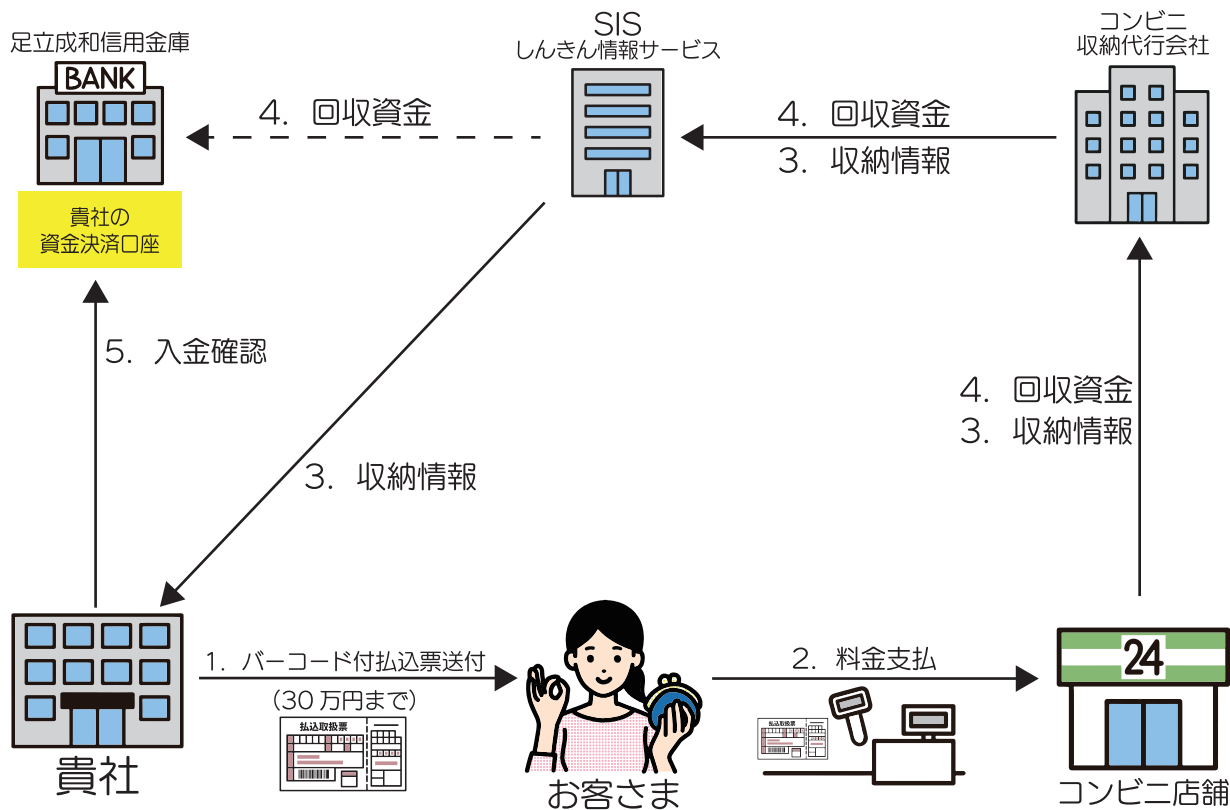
足立成和信用金庫

BANK

貴社の
資金決済口座

4. 回収資金

SIS
しんきん情報サービス

4. 回収資金
3. 収納情報

コンビニ
収納代行会社

5. 入金確認

3. 収納情報

4. 回収資金
3. 収納情報

貴社

1. バーコード付払込票送付
(30万円まで)

払込取扱票

お客さま

2. 料金支払

払込取扱票

24

コンビニ店舗